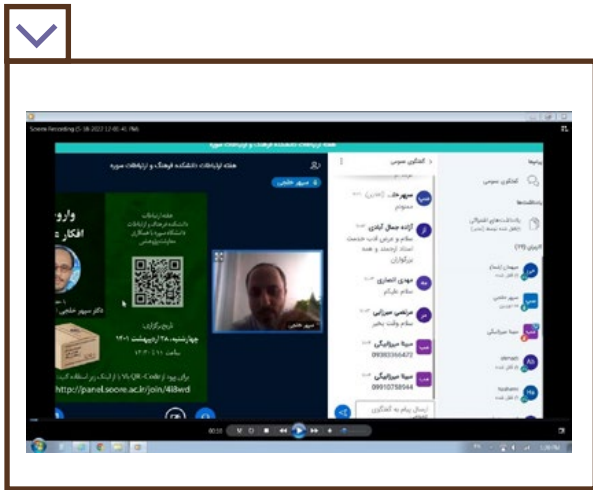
Screen Recording (5-18-2022 12-00-41 PM)

هفته ارتباطات دانشکده فرهنگ و ارتباطات سوره

هفته ارتباطات دانشکده فرهنگ و ارتباطات سوره

سپهر حلبی

هفته ارتباطات
دانشکده فرهنگ و ارتباطات
دانشگاه سوره با همکاری
معاونت پژوهشی

وارو
افکار

دکتر سپهر حلبی

تاریخ برگزاری:
چهارشنبه، ۲۸ اردیبهشت ۱۴۰۱
ساعت ۱۱ تا ۱۲

http://panel.soore.ac.ir/join/4l8wd

سپهر حلبی

گفتگوی عمومی

سپهر حلـ...
ممنونم

آزاده جمال آبادی
سلام و عرض ادب خدمت استاد ارجمند و همه بزرگواران

مهدی انصاری
سلام علیکم

مرتضی میرزایی
سلام وقت بخیر

سینا میرزائیگی
09380366472

سینا میرزائیگی
09910758944

ارسال پیام به گفتگوی عمومی

پیام‌ها
گفتگوی عمومی
یادداشت‌ها
یادداشت‌های اشتراکی
کاربران (۲۹)
سپهران (شما)
سپهر حلبی
سینا میرزائیگی
ahmadi
faezeh